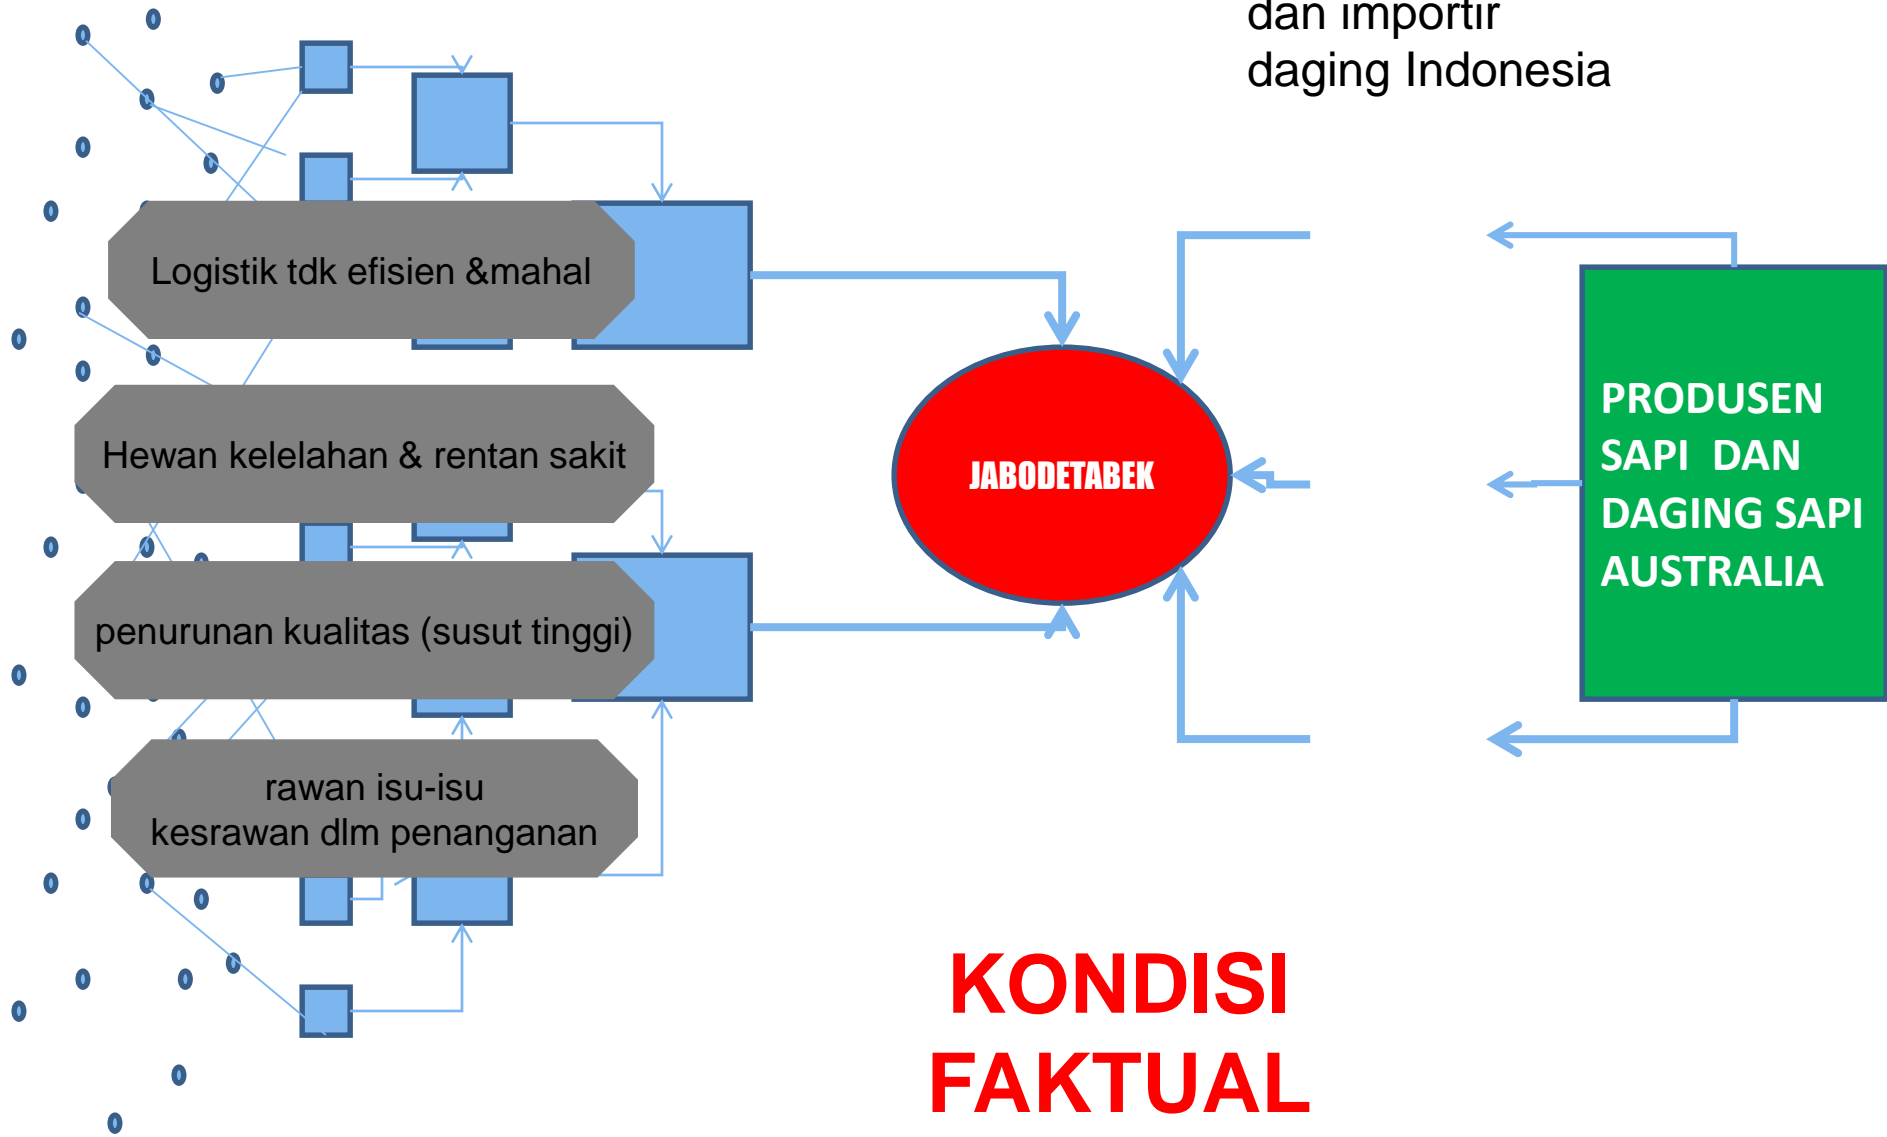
dan importir
daging Indonesia

Logistik tdk efisien &mahal

Hewan kelelahan & rentan sakit

penurunan kualitas (susut tinggi)

rawan isu-isu
kesrawan dlm penanganan

JABODETABEK

PRODUSEN SAPI DAN DAGING SAPI AUSTRALIA

KONDISI
FAKTUAL